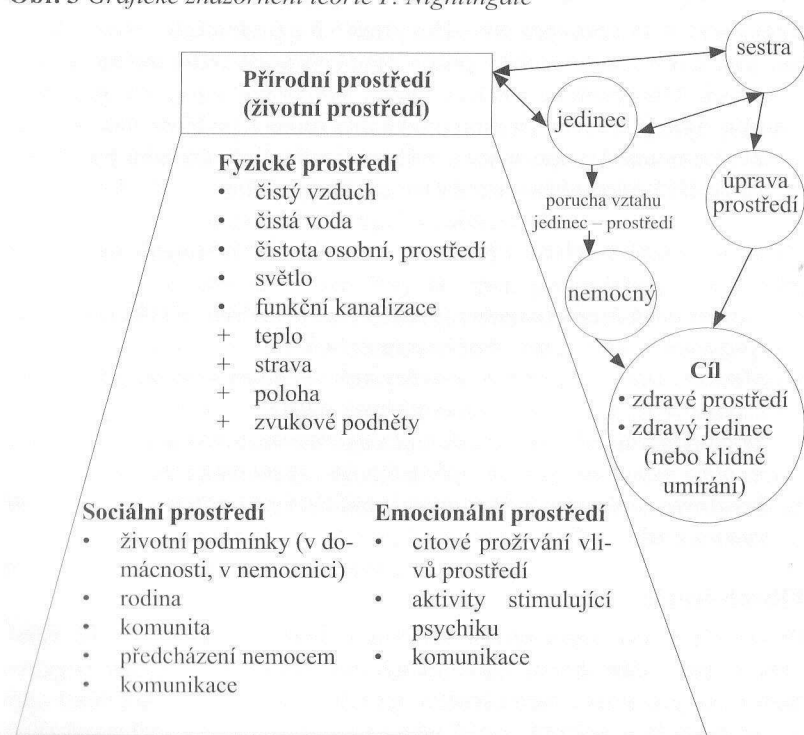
Obr. 3 Grafické znázornění teorie F. Nightingale

Přírodní prostředí (životní prostředí)

sestra

jedinec

úprava prostředí

porucha vztahu jedinec – prostředí

nemocný

Fyzické prostředí
• čistý vzduch
• čistá voda
• čistota osobní, prostředí
• světlo
• funkční kanalizace
+ teplo
+ strava
+ poloha
+ zvukové podněty

Cíl
• zdravé prostředí
• zdravý jedinec (nebo klidné umírání)

Sociální prostředí
• životní podmínky (v domácnosti, v nemocnici)
• rodina
• komunita
• předcházení nemocem
• komunikace

Emocionální prostředí
• citové prožívání vlivů prostředí
• aktivity stimulující psychiku
• komunikace